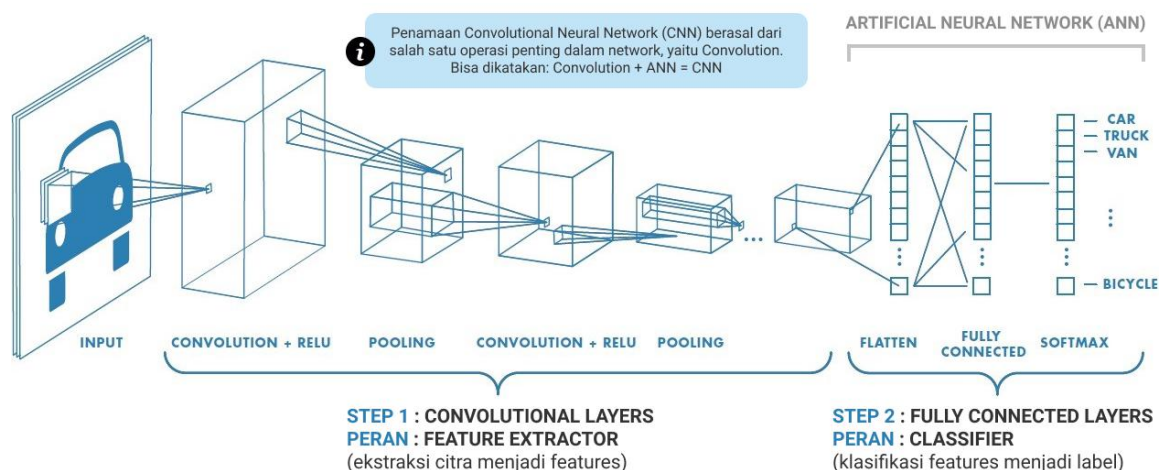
Penamaan Convolutional Neural Network (CNN) berasal dari salah satu operasi penting dalam network, yaitu Convolution. Bisa dikatakan: Convolution + ANN = CNN

ARTIFICIAL NEURAL NETWORK (ANN)

CAR
TRUCK
VAN
BICYCLE

INPUT
CONVOLUTION + RELU
POOLING
CONVOLUTION + RELU
POOLING
FLATTEN
FULLY CONNECTED
SOFTMAX

STEP 1 : CONVOLUTIONAL LAYERS
PERAN : FEATURE EXTRACTOR
(ekstraksi citra menjadi features)

STEP 2 : FULLY CONNECTED LAYERS
PERAN : CLASSIFIER
(klasifikasi features menjadi label)